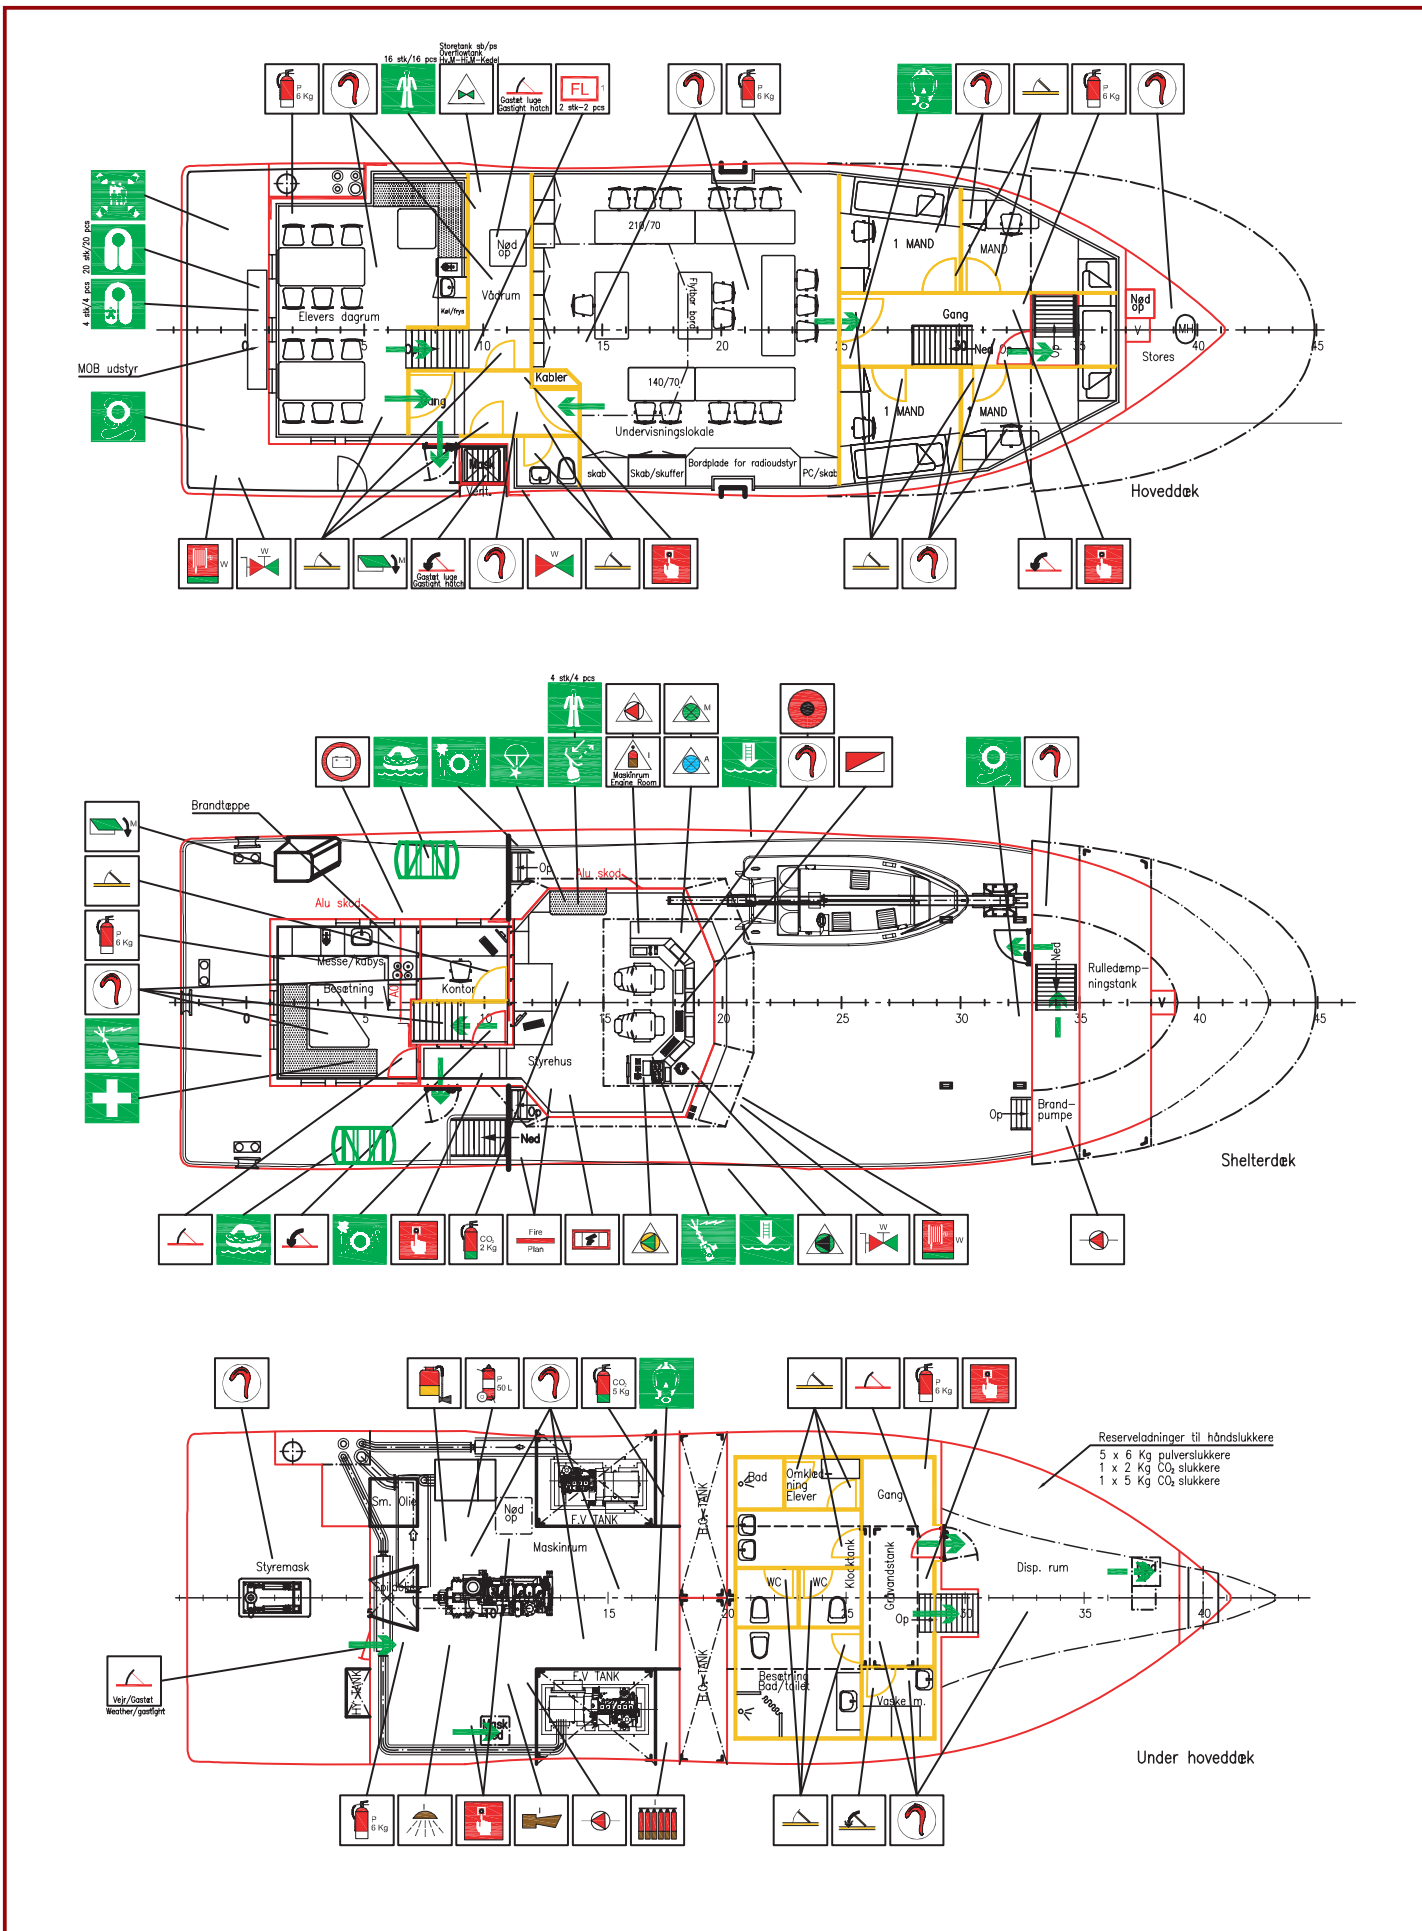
P 6 Kg
16 stk/16 pcs
Storetank sb/ps Overflowtank Hv,M-Hi,M-Kedel
Gastæt luge Gastight hatch
FL 1
2 stk-2 pcs
P 6 Kg
P 6 Kg
20 stk/20 pcs
4 stk/4 pcs
MOB udstyr
Elevers dagrum
Nød op
Vådrum
Køl/frys
210/70
Flytbar bord
1 MAND
1 MAND
Gang
Nød op
Stores
Kabler
140/70
Undervisningslokale
Gang
Ned
Op
1 MAND
1 MAND
Vent.
skab
Skab/skuffer
Bordplade for radioudstyr
PC/skab
Hoveddæk
10
15
20
25
30
35
40
45
0
5
W
W
M
Gastæt luge Gastight hatch
W
4 stk/4 pcs
M
I
Maskinrum Engine Room
A
Brandtæppe
M
P 6 Kg
Alu skod
Alu skod
Op
Messe/kabys
Besætning
Kontor
Styrehus
Op
Ned
Ned
Rulledæmpningstank
Op
Brand-pumpe
Shelterdæk
0
5
10
15
20
25
30
35
40
45
CO₂ 2 Kg
Fire Plan
W
W
P 50 L
CO₂ 5 Kg
P 6 Kg
Sm. Olie
Nød op
F.V. TANK
Maskinrum
Styremask
Spildolie
Bad
Omklædning Elever
Gang
Reserveladninger til håndslukkere
5 x 6 Kg pulverslukkere
1 x 2 Kg CO₂ slukkere
1 x 5 Kg CO₂ slukkere
Klocktank
Gråvandstank
WC
WC
Disp. rum
Op
H.O. TANK
H.O. TANK
F.V. TANK
Besætning Bad/toilet
Vaske m.
Vejr/Gastæt Weather/gastight
Ht TANK
Mask
Under hoveddæk
10
15
20
25
30
35
40
P 6 Kg